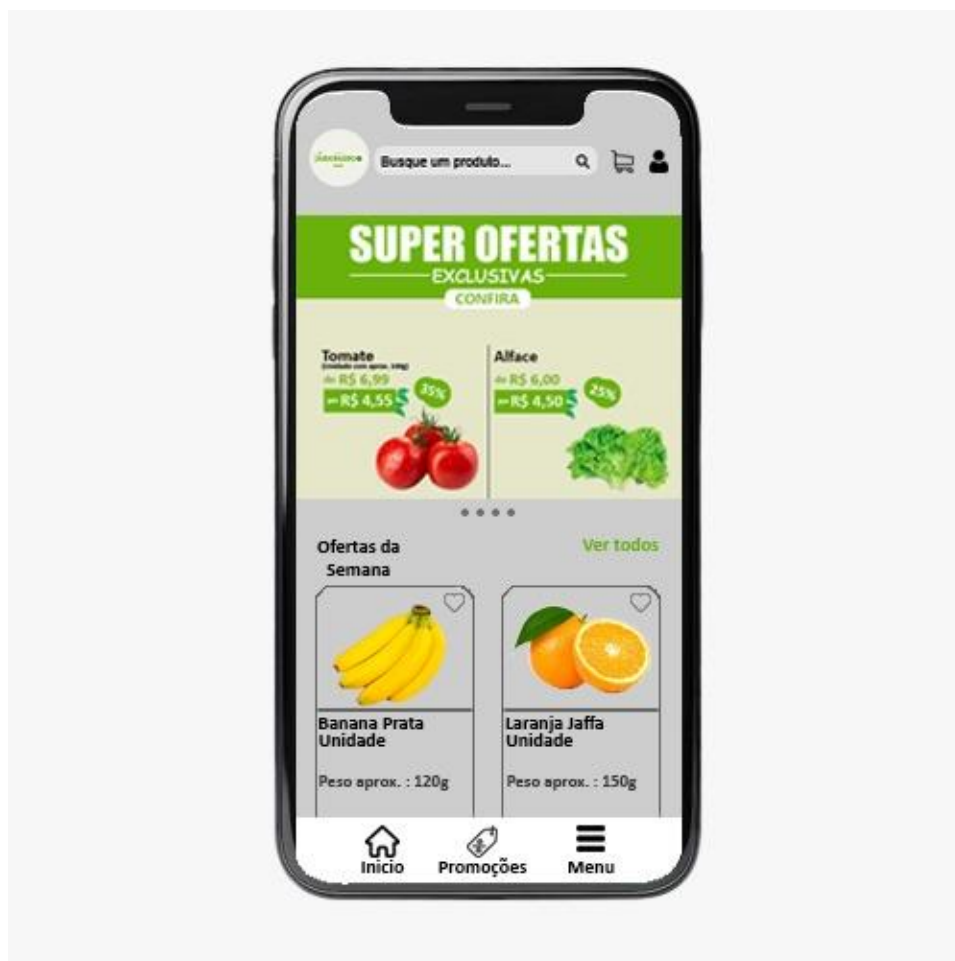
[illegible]

Busque um produto...

SUPER OFERTAS

EXCLUSIVAS

CONFIRA

Tomate
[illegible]
de R$ 6,99
por R$ 4,55
35%

Alface
de R$ 6,00
por R$ 4,50
25%

Ofertas da Semana

Ver todos

Banana Prata Unidade

Peso aprox. : 120g

Laranja Jaffa Unidade

Peso aprox. : 150g

Inicio

Promoções

Menu